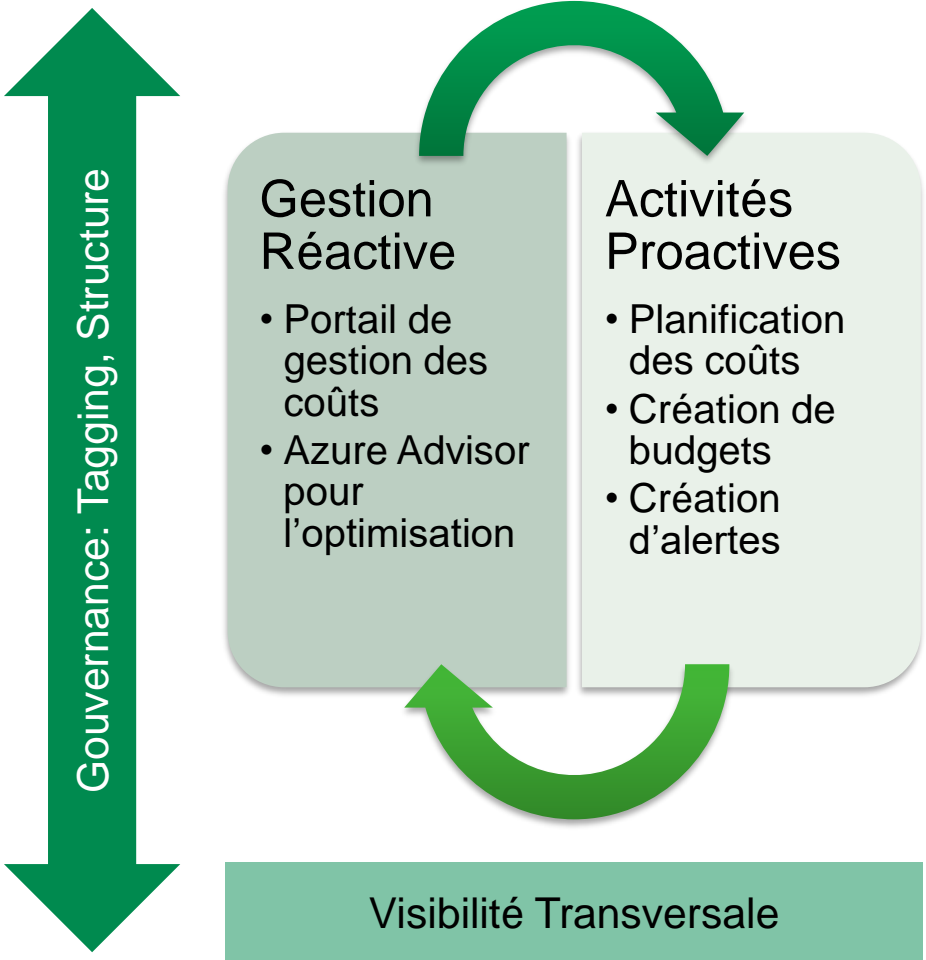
Gouvernance: Tagging, Structure

Gestion Réactive

• Portail de gestion des coûts
• Azure Advisor pour l'optimisation

Activités Proactives

• Planification des coûts
• Création de budgets
• Création d'alertes

Visibilité Transversale